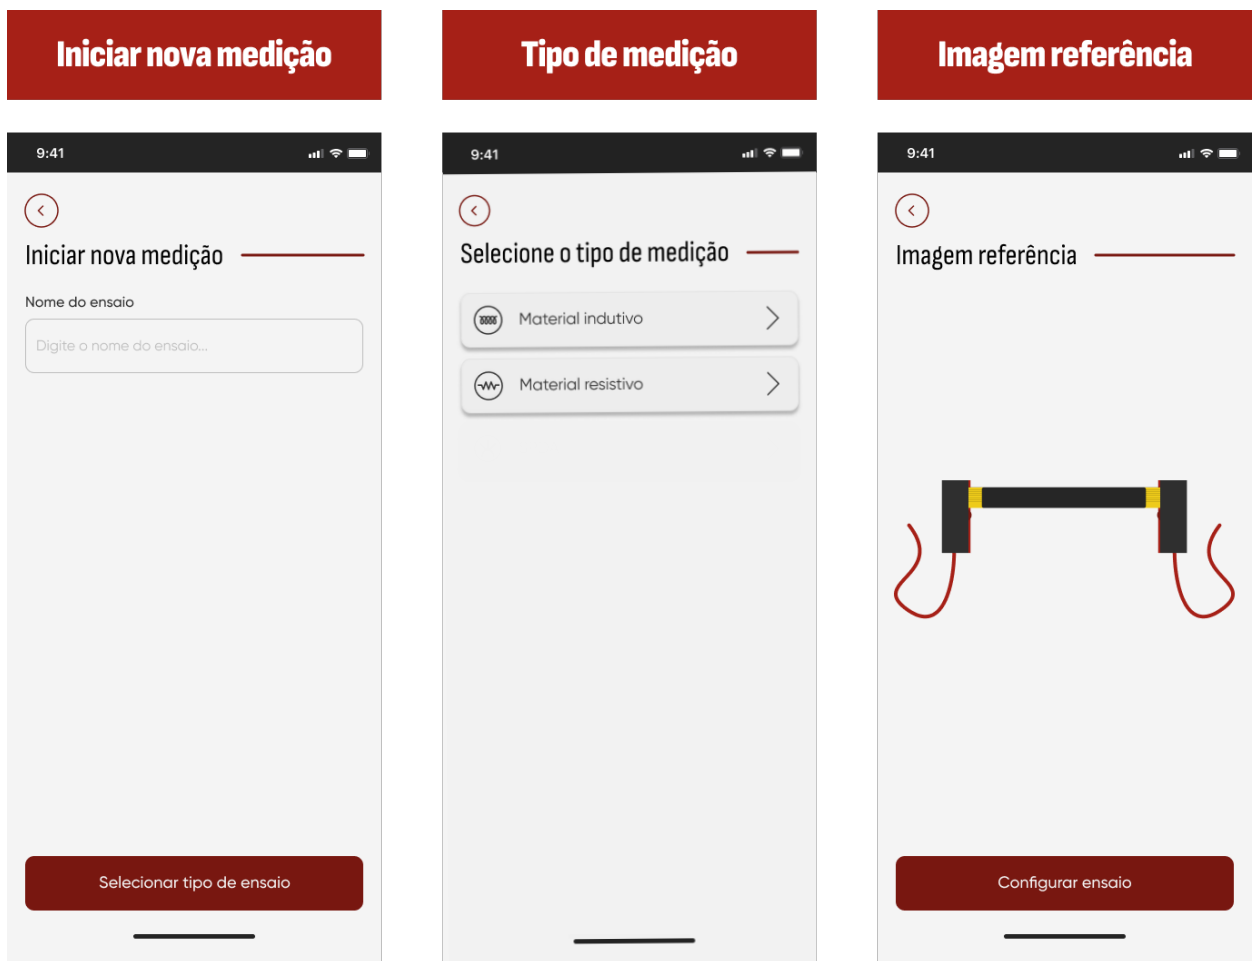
Iniciar nova medição

9:41

Iniciar nova medição

Nome do ensaio

Digite o nome do ensaio...

Selecionar tipo de ensaio

Tipo de medição

9:41

Selecione o tipo de medição

Material indutivo

Material resistivo

Imagem referência

9:41

Imagem referência

Configurar ensaio